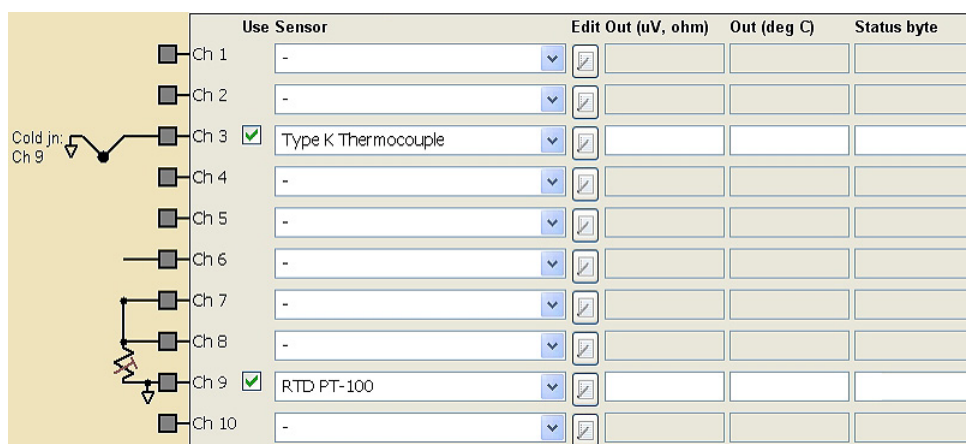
| | Use | Sensor | Edit | Out (uV, ohm) | Out (deg C) | Status byte |
|---|---|---|---|---|---|---|
| Ch 1 | | - | | | | |
| Ch 2 | | - | | | | |
| Ch 3 | ☑ | Type K Thermocouple | | | | |
| Ch 4 | | - | | | | |
| Ch 5 | | - | | | | |
| Ch 6 | | - | | | | |
| Ch 7 | | - | | | | |
| Ch 8 | | - | | | | |
| Ch 9 | ☑ | RTD PT-100 | | | | |
| Ch 10 | | - | | | | |

Cold jn: Ch 9